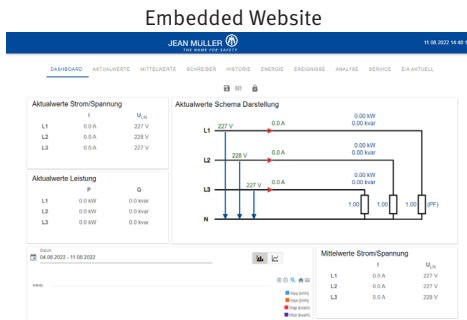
Embedded Website

JEAN MÜLLER
THE HOME FOR SAFETY

11.08.2022 14:48

DASHBOARD AKTUALWERTE MITTELWERTE SCHREIBER HISTORIE ENERGIE EREIGNISSE ANALYSE SERVICE E/A AKTUELL

Aktualwerte Strom/Spannung

| | I | $U_{LN}$ |
|---|---|---|
| L1 | 0.0 A | 227 V |
| L2 | 0.0 A | 228 V |
| L3 | 0.0 A | 227 V |

Aktualwerte Leistung

| | P | Q |
|---|---|---|
| L1 | 0.0 kW | 0.0 kvar |
| L2 | 0.0 kW | 0.0 kvar |
| L3 | 0.0 kW | 0.0 kvar |

Aktualwerte Schema Darstellung

L1 227 V 0.0 A 0.00 kW 0.00 kvar
L2 228 V 0.0 A 0.00 kW 0.00 kvar
L3 227 V 0.0 A 0.00 kW 0.00 kvar
N
1.00 1.00 1.00 (PF)

Datum
04.08.2022 - 11.08.2022

Mittelwerte Strom/Spannung

| | I | $U_{LN}$ |
|---|---|---|
| L1 | 0.0 A | 227 V |
| L2 | 0.0 A | 227 V |
| L3 | 0.0 A | 228 V |